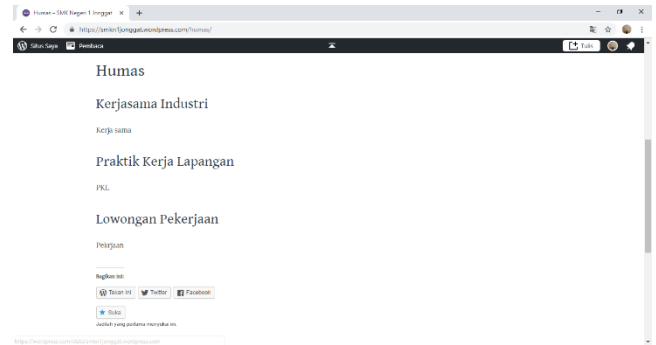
Humas – SMK Negeri 1 Jonggat × +

https://smkn1jonggat.wordpress.com/humas/

Situs Saya Pembaca

Tulis

Humas

Kerjasama Industri

Kerja sama

Praktik Kerja Lapangan

PKL

Lowongan Pekerjaan

Peirjaan

Bagikan ini:

Tekan ini Twitter Facebook

Suka

Jadilah yang pertama menyukai ini.

https://wordpress.com/stats/smkn1jonggat.wordpress.com